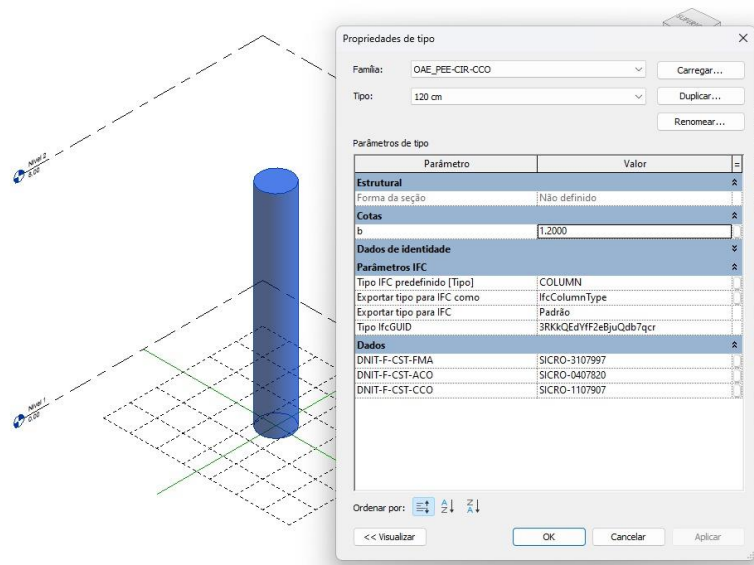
Nível 2
8,00

Nível 1
0,00

Propriedades de tipo

Família: OAE_PEE-CIR-CCO
Carregar...

Tipo: 120 cm
Duplicar...

Renomear...

Parâmetros de tipo

| Parâmetro | Valor |
|---|---|
| **Estrutural** | |
| Forma da seção | Não definido |
| **Cotas** | |
| b | 1.2000 |
| **Dados de identidade** | |
| **Parâmetros IFC** | |
| Tipo IFC predefinido [Tipo] | COLUMN |
| Exportar tipo para IFC como | IfcColumnType |
| Exportar tipo para IFC | Padrão |
| Tipo IfcGUID | 3RKkQEdYfF2eBjuQdb7qcr |
| **Dados** | |
| DNIT-F-CST-FMA | SICRO-3107997 |
| DNIT-F-CST-ACO | SICRO-0407820 |
| DNIT-F-CST-CCO | SICRO-1107907 |

Ordenar por:

<< Visualizar
OK
Cancelar
Aplicar